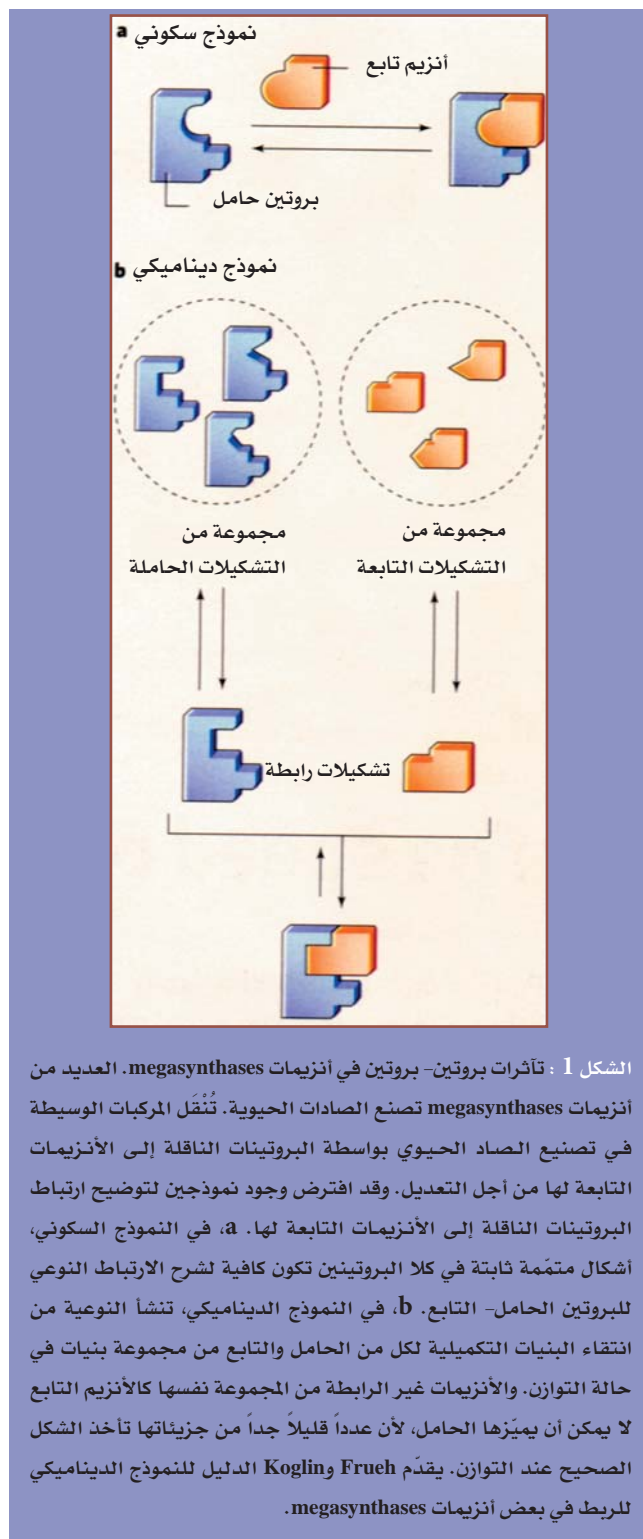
a نموذج سكوني

أنزيم تابع

بروتين حامل

b نموذج ديناميكي

مجموعة من التشكيلات الحاملة

مجموعة من التشكيلات التابعة

تشكيلات رابطة

الشكل 1 : تآثرات بروتين- بروتين في أنزيمات megasynthases. العديد من أنزيمات megasynthases تصنع الصادات الحيوية. تُنْقَل المركبات الوسيطة في تصنيع الصاد الحيوي بواسطة البروتينات الناقلة إلى الأنزيمات التابعة لها من أجل التعديل. وقد افترض وجود نموذجين لتوضيح ارتباط البروتينات الناقلة إلى الأنزيمات التابعة لها. a، في النموذج السكوني، أشكال متمِّمة ثابتة في كلا البروتينين تكون كافية لشرح الارتباط النوعي للبروتين الحامل- التابع. b، في النموذج الديناميكي، تنشأ النوعية من انتقاء البنيات التكميلية لكل من الحامل والتابع من مجموعة بنيات في حالة التوازن. والأنزيمات غير الرابطة من المجموعة نفسها كالأنزيم التابع لا يمكن أن يميِّزها الحامل، لأن عدداً قليلاً جداً من جزيئاتها تأخذ الشكل الصحيح عند التوازن. يقدِّم Frueh وKogling الدليل للنموذج الديناميكي للربط في بعض أنزيمات megasynthases.